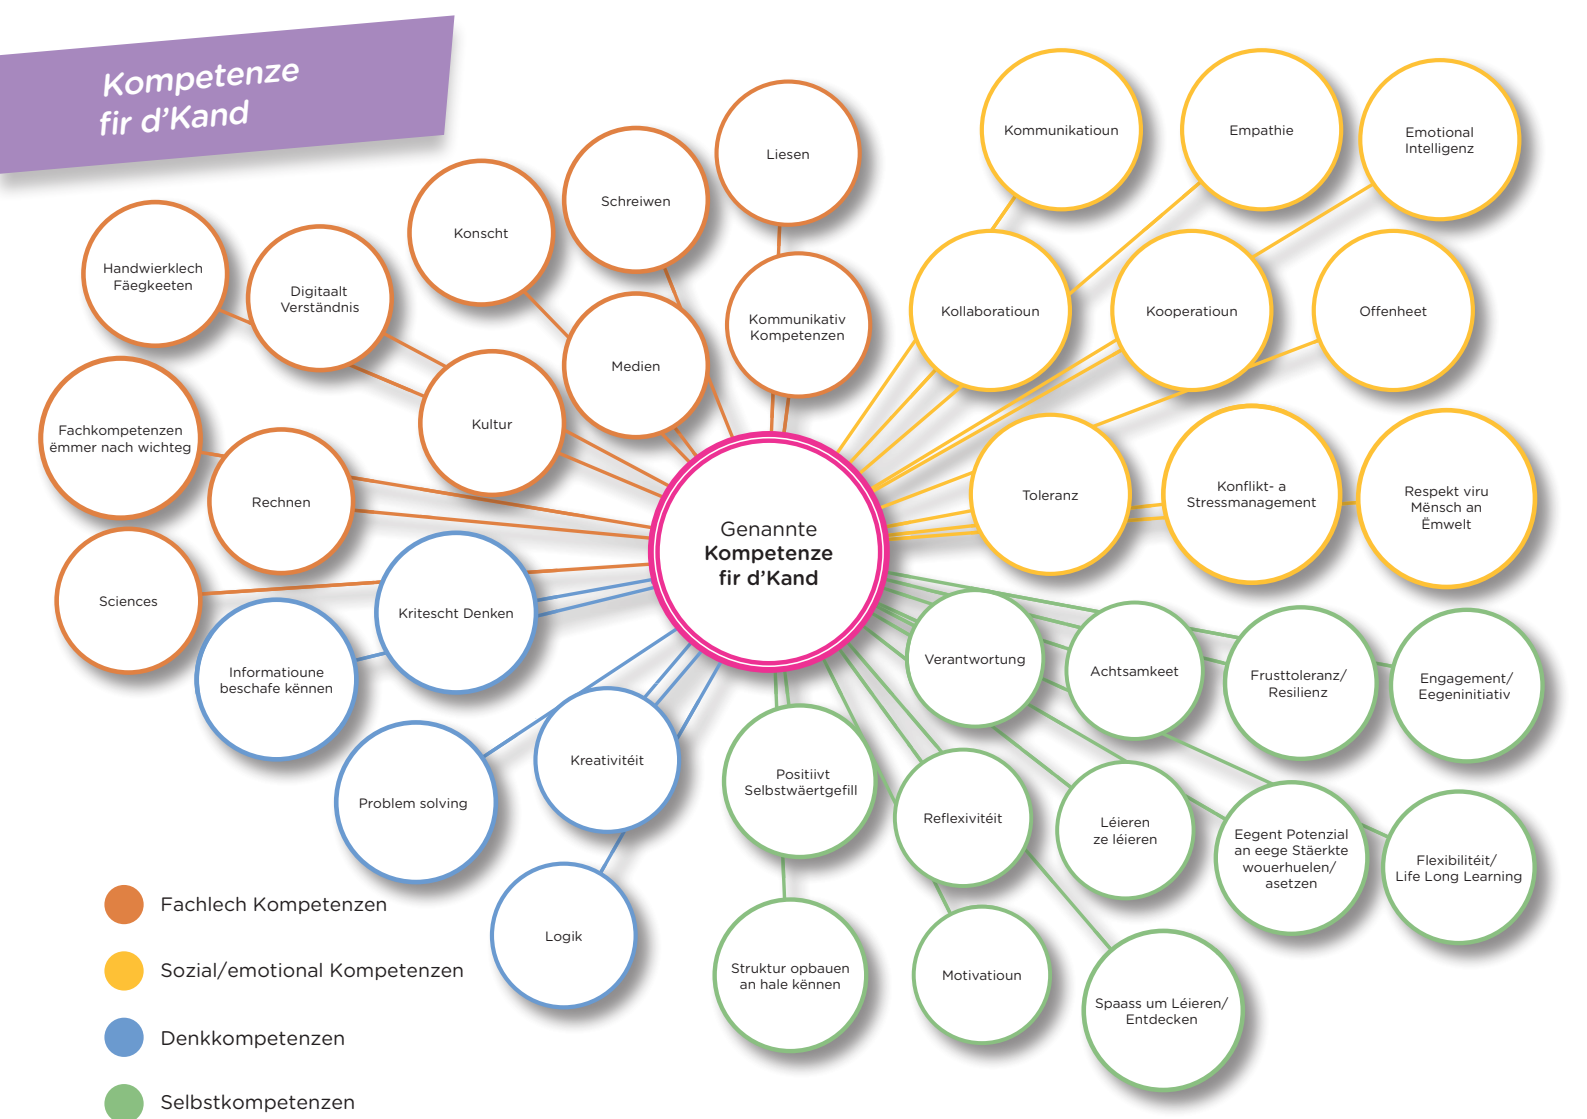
Kompetenze fir d'Kand

Genannte Kompetenze fir d'Kand

Handwierklech Fäegkeeten

Digitaalt Verständnis

Konscht

Schreiwen

Liesen

Medien

Kommunikativ Kompetenzen

Kultur

Fachkompetenzen ëmmer nach wichteg

Rechnen

Sciences

Kritescht Denken

Informatioune beschafe kënnen

Kreativitéit

Problem solving

Logik

Kommunikatioun

Empathie

Emotional Intelligenz

Kollaboratioun

Kooperatioun

Offenheet

Toleranz

Konflikt- a Stressmanagement

Respekt viru Mënsch an Ëmwelt

Verantwortung

Achtsamkeet

Frusttoleranz/ Resilienz

Engagement/ Eegeninitiativ

Positiivt Selbstwäertgefill

Reflexivitéit

Léieren ze léieren

Eegent Potenzial an eege Stäerkte wouerhuelen/ asetzen

Flexibilitéit/ Life Long Learning

Struktur opbauen an hale kënnen

Motivatioun

Spaass um Léieren/ Entdecken

Fachlech Kompetenzen

Sozial/emotional Kompetenzen

Denkkompetenzen

Selbstkompetenzen